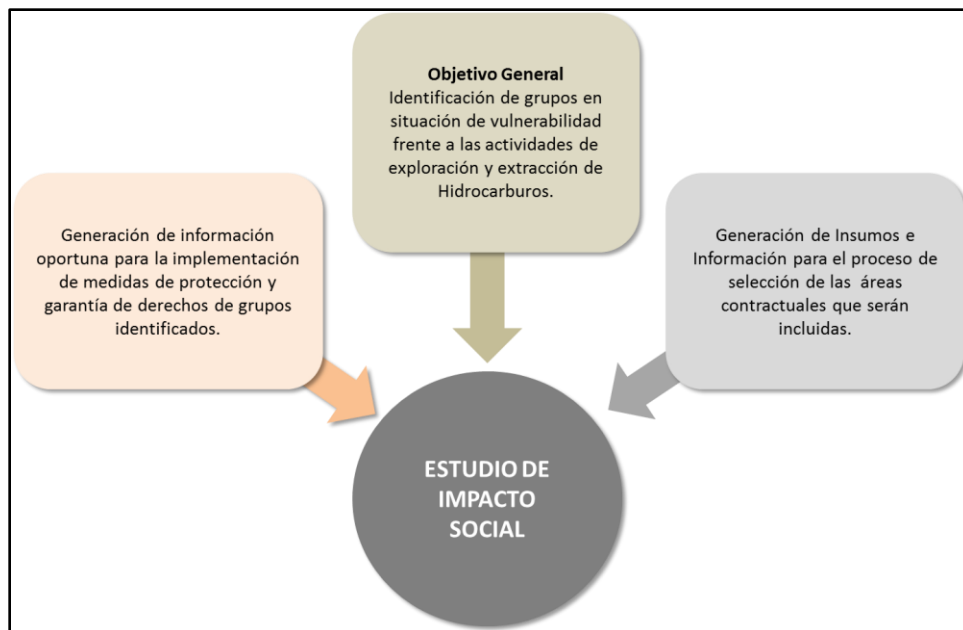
Objetivo General
Identificación de grupos en situación de vulnerabilidad frente a las actividades de exploración y extracción de Hidrocarburos.

Generación de información oportuna para la implementación de medidas de protección y garantía de derechos de grupos identificados.

Generación de Insumos e Información para el proceso de selección de las áreas contractuales que serán incluidas.

ESTUDIO DE IMPACTO SOCIAL